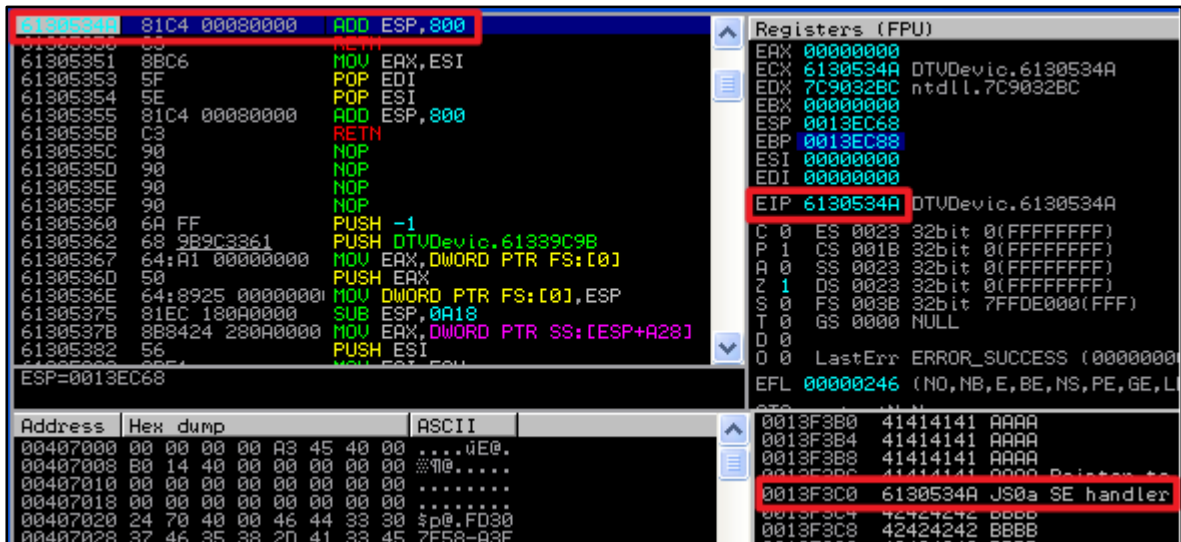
6130534A 81C4 00080000 ADD ESP,800
61305351 8BC6 MOV EAX,ESI
61305353 5F POP EDI
61305354 5E POP ESI
61305355 81C4 00080000 ADD ESP,800
6130535B C3 RETN
6130535C 90 NOP
6130535D 90 NOP
6130535E 90 NOP
6130535F 90 NOP
61305360 6A FF PUSH -1
61305362 68 9B9C3361 PUSH DTVDevic.61339C9B
61305367 64:A1 00000000 MOV EAX,DWORD PTR FS:[0]
6130536D 50 PUSH EAX
6130536E 64:8925 0000000 MOV DWORD PTR FS:[0],ESP
61305375 81EC 180A0000 SUB ESP,0A18
6130537B 8B8424 280A0000 MOV EAX,DWORD PTR SS:[ESP+A28]
61305382 56 PUSH ESI

ESP=0013EC68

Registers (FPU)
EAX 00000000
ECX 6130534A DTVDevic.6130534A
EDX 7C9032BC ntdll.7C9032BC
EBX 00000000
ESP 0013EC68
EBP 0013EC88
ESI 00000000
EDI 00000000

EIP 6130534A DTVDevic.6130534A

C 0 ES 0023 32bit 0(FFFFFFFF)
P 1 CS 001B 32bit 0(FFFFFFFF)
A 0 SS 0023 32bit 0(FFFFFFFF)
Z 1 DS 0023 32bit 0(FFFFFFFF)
S 0 FS 003B 32bit 7FFDE000(FFF)
T 0 GS 0000 NULL
D 0
O 0 LastErr ERROR_SUCCESS (0000000

EFL 00000246 (NO,NB,E,BE,NS,PE,GE,L

| Address | Hex dump | ASCII |
|---|---|---|
| 00407000 | 00 00 00 00 A3 45 40 00 | ....úE@. |
| 00407008 | B0 14 40 00 00 00 00 00 | ▒¶@..... |
| 00407010 | 00 00 00 00 00 00 00 00 | ........ |
| 00407018 | 00 00 00 00 00 00 00 00 | ........ |
| 00407020 | 24 70 40 00 46 44 33 30 | $p@.FD30 |
| 00407028 | 37 46 35 38 2D 41 33 45 | 7F58-A3E |

0013F3B0 41414141 AAAA
0013F3B4 41414141 AAAA
0013F3B8 41414141 AAAA
0013F3BC 41414141 AAAA Pointer to
0013F3C0 6130534A JS0a SE handler
0013F3C4 42424242 BBBB
0013F3C8 42424242 BBBB